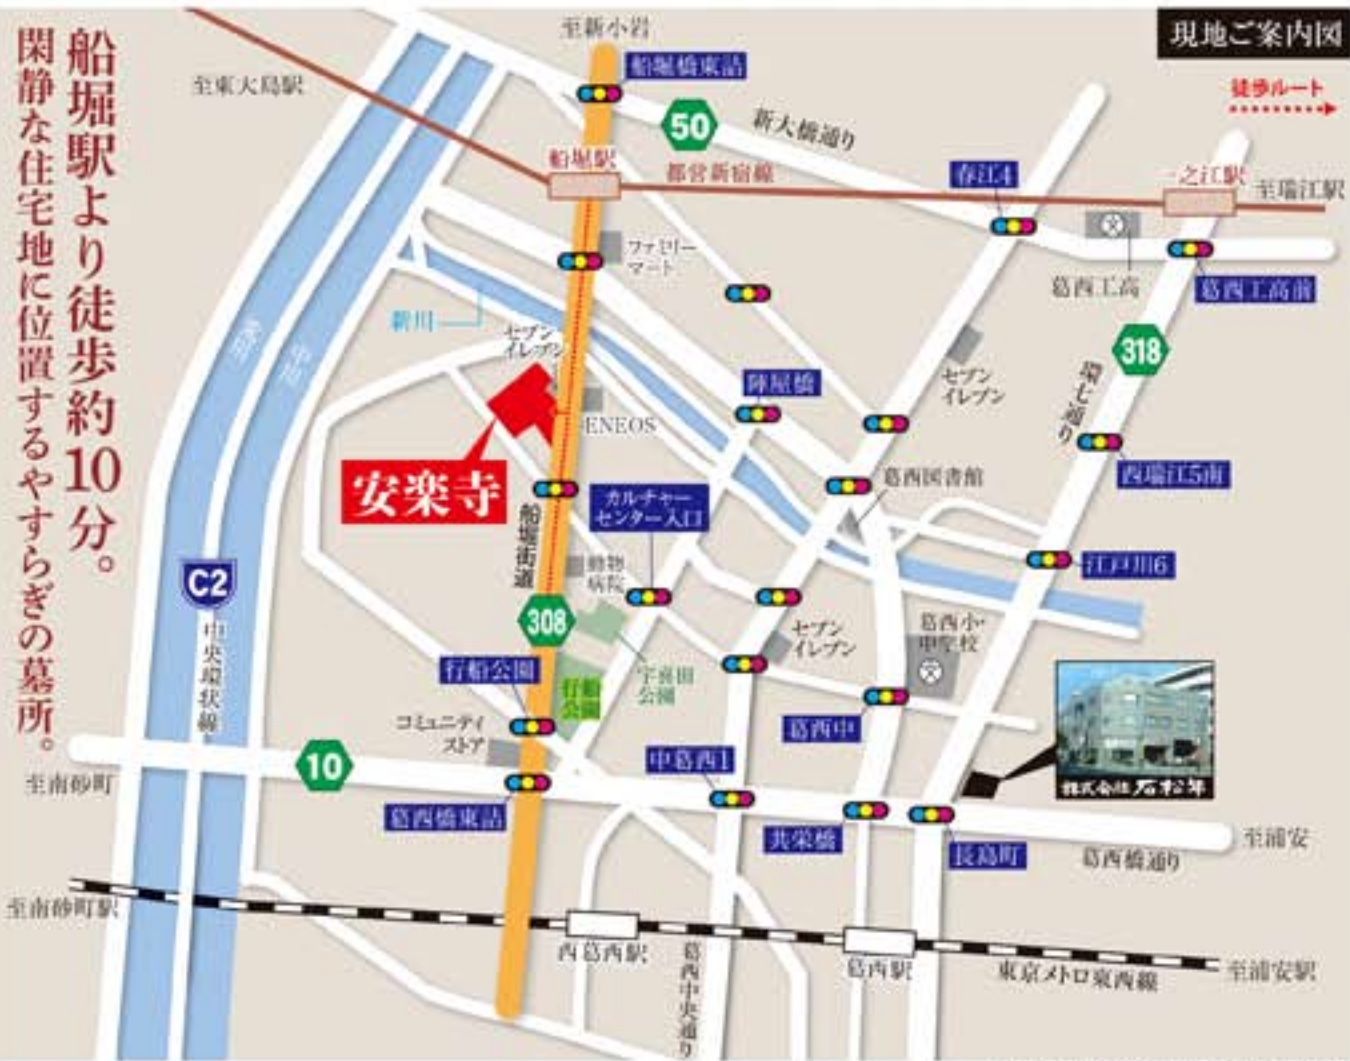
船堀駅より徒歩約10分。
閑静な住宅地に位置するやすらぎの墓所。

現地ご案内図

徒歩ルート

至新小岩
至東大島駅
船堀橋東詰
50
新大橋通り
船堀駅
都営新宿線
春江4
一之江駅
至瑞江駅
ファミリーマート
葛西工高
葛西工高前
新川
セブンイレブン
318
環七通り
陣屋橋
セブンイレブン
ENEOS
安楽寺
葛西図書館
西瑞江5南
カルチャーセンター入口
船堀街道
動物病院
江戸川6
C2
中央環状線
荒川
中川
308
セブンイレブン
葛西小・中学校
行船公園
宇喜田公園
行船公園
コミュニティストア
葛西中
株式会社 石松峰
10
中葛西1
至南砂町
葛西橋東詰
共栄橋
長島町
至浦安
葛西橋通り
至南砂町駅
西葛西駅
葛西中央通り
葛西駅
東京メトロ東西線
至浦安駅